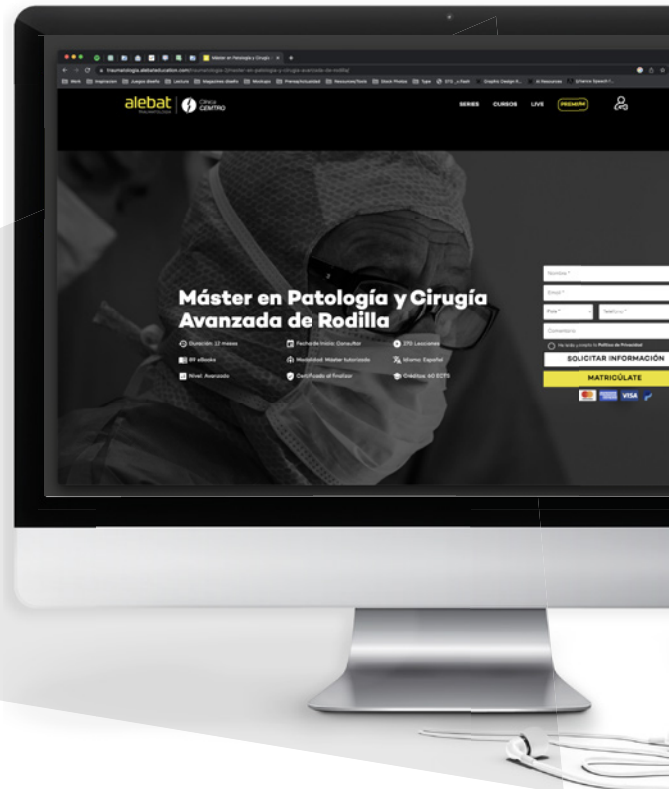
Máster en Patología y Cirugía

traumatologia.alebateducation.com/traumatologia-2/master-en-patologia-y-cirugia-avanzada-de-rodilla/

alebat

Clínica CEMTRO

SERIES CURSOS LIVE PREMIUM

Máster en Patología y Cirugía Avanzada de Rodilla

Duración: 12 meses

Fecha de Inicio: Consultar

375 Lecciones

89 eBooks

Modalidad: Máster tutorizado

Idioma: Español

Nivel: Avanzado

Certificado al finalizar

Créditos: 60 ECTS

Nombre *

Email *

Teléfono *

Comentario

He leído y acepto la Política de Privacidad

SOLICITAR INFORMACIÓN

MATRICÚLATE

VISA